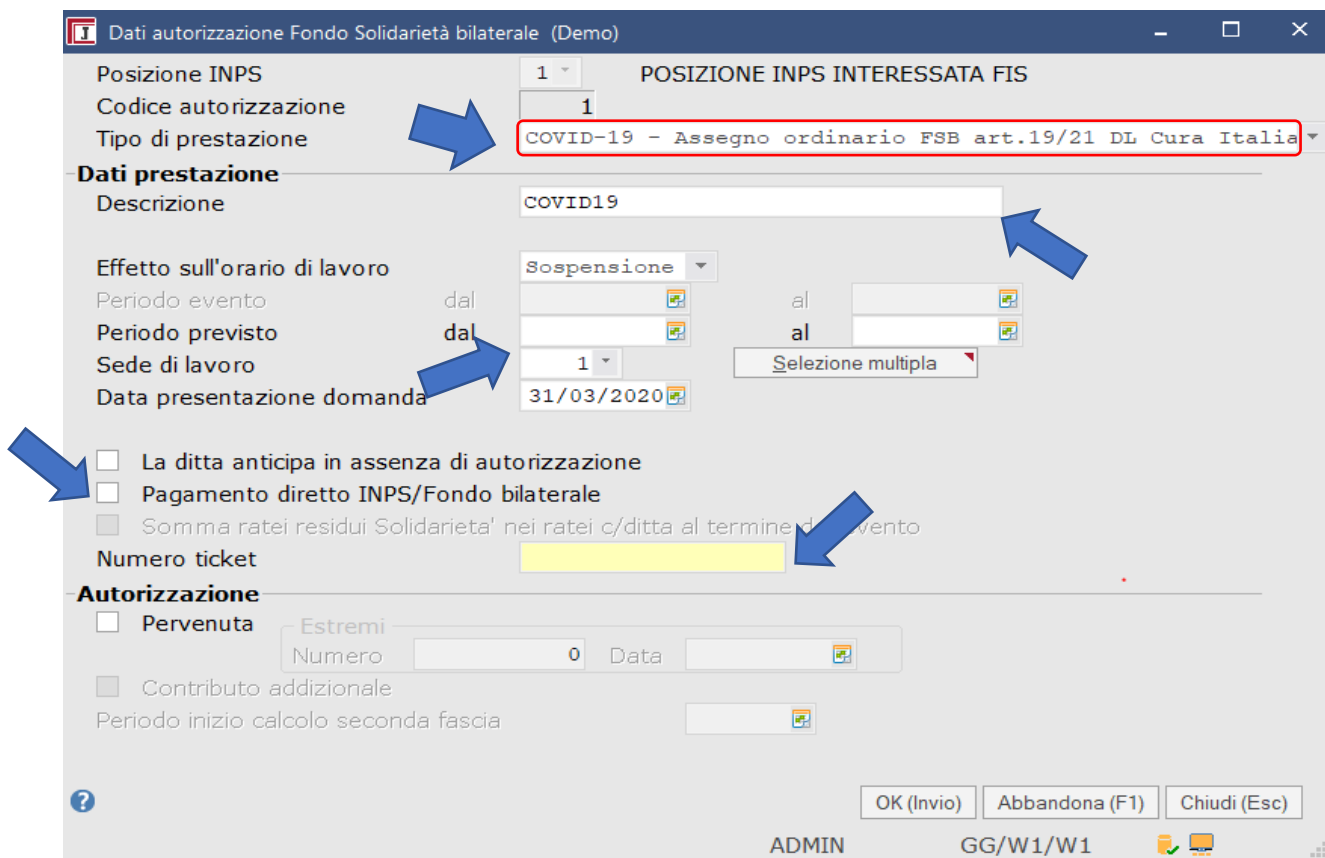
Dati autorizzazione Fondo Solidarietà bilaterale (Demo)

Posizione INPS 1 POSIZIONE INPS INTERESSATA FIS
Codice autorizzazione 1
Tipo di prestazione COVID-19 - Assegno ordinario FSB art.19/21 DL Cura Italia

Dati prestazione
Descrizione COVID19

Effetto sull'orario di lavoro Sospensione
Periodo evento dal al
Periodo previsto dal al
Sede di lavoro 1 Selezione multipla
Data presentazione domanda 31/03/2020

La ditta anticipa in assenza di autorizzazione
Pagamento diretto INPS/Fondo bilaterale
Somma ratei residui Solidarieta' nei ratei c/ditta al termine d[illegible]vento
Numero ticket

Autorizzazione
Pervenuta
Estremi
Numero 0 Data
Contributo addizionale
Periodo inizio calcolo seconda fascia

OK (Invio) Abbandona (F1) Chiudi (Esc)

ADMIN GG/W1/W1